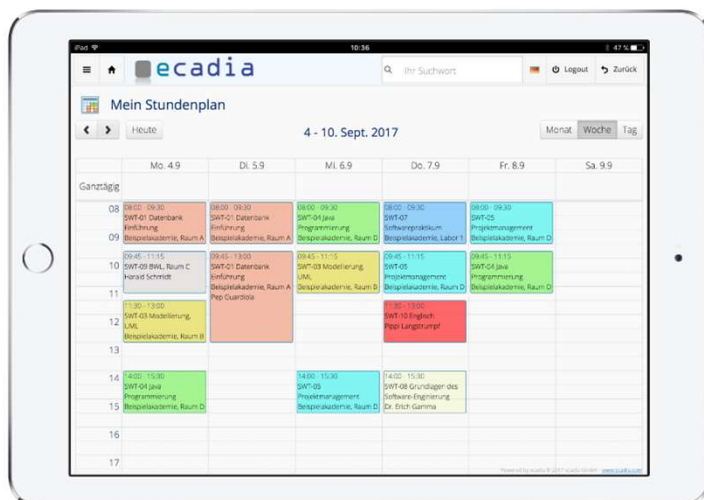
iPad 10:36 47 %

ecadia

Ihr Suchwort

Logout Zurück

Mein Stundenplan

Heute

4 - 10. Sept. 2017

Monat Woche Tag

| | Mo. 4.9 | Di. 5.9 | Mi. 6.9 | Do. 7.9 | Fr. 8.9 | Sa. 9.9 |
|---|---|---|---|---|---|---|
| Ganztägig | | | | | | |
| 08 | 08:00 - 09:30 SWT-01 Datenbank Einführung Beispielakademie, Raum A | 08:00 - 09:30 SWT-01 Datenbank Einführung Beispielakademie, Raum A | 08:00 - 09:30 SWT-04 Java Programmierung Beispielakademie, Raum D | 08:00 - 09:30 SWT-07 Softwarepraktikum Beispielakademie, Labor 1 | 08:00 - 09:30 SWT-05 Projektmanagement Beispielakademie, Raum D | |
| 09 | | | | | | |
| 10 | 09:45 - 11:15 SWT-09 BWL, Raum C Harald Schmidt | 09:45 - 13:00 SWT-01 Datenbank Einführung Beispielakademie, Raum A Pep Guardiola | 09:45 - 11:15 SWT-03 Modellierung, UML Beispielakademie, Raum D | 09:45 - 11:15 SWT-05 Projektmanagement Beispielakademie, Raum D | 09:45 - 11:15 SWT-04 Java Programmierung Beispielakademie, Raum D | |
| 11 | | | | | | |
| 12 | 11:30 - 13:00 SWT-03 Modellierung, UML Beispielakademie, Raum B | | | 11:30 - 13:00 SWT-10 Englisch Pippi Langstrumpf | | |
| 13 | | | | | | |
| 14 | 14:00 - 15:30 SWT-04 Java Programmierung Beispielakademie, Raum D | | 14:00 - 15:30 SWT-05 Projektmanagement Beispielakademie, Raum D | 14:00 - 15:30 SWT-08 Grundlagen des Software-Enginering Dr. Erich Gamma | | |
| 15 | | | | | | |
| 16 | | | | | | |
| 17 | | | | | | |

Powered by ecadia © 2017 ecadia GmbH www.ecadia.com